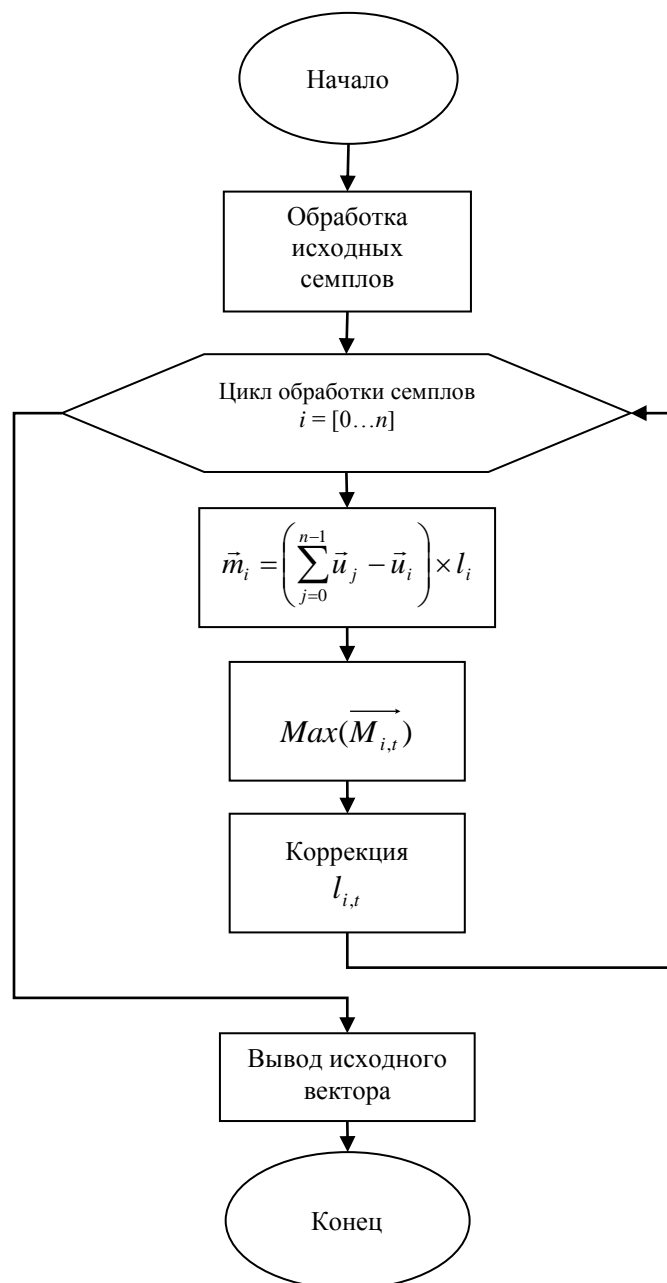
Начало

Обработка исходных семплов

Цикл обработки семплов
$i = [0 \ldots n]$

$\vec{m}_i = \left( \sum_{j=0}^{n-1} \vec{u}_j - \vec{u}_i \right) \times l_i$

$Max(\overrightarrow{M_{i,t}})$

Коррекция
$l_{i,t}$

Вывод исходного вектора

Конец